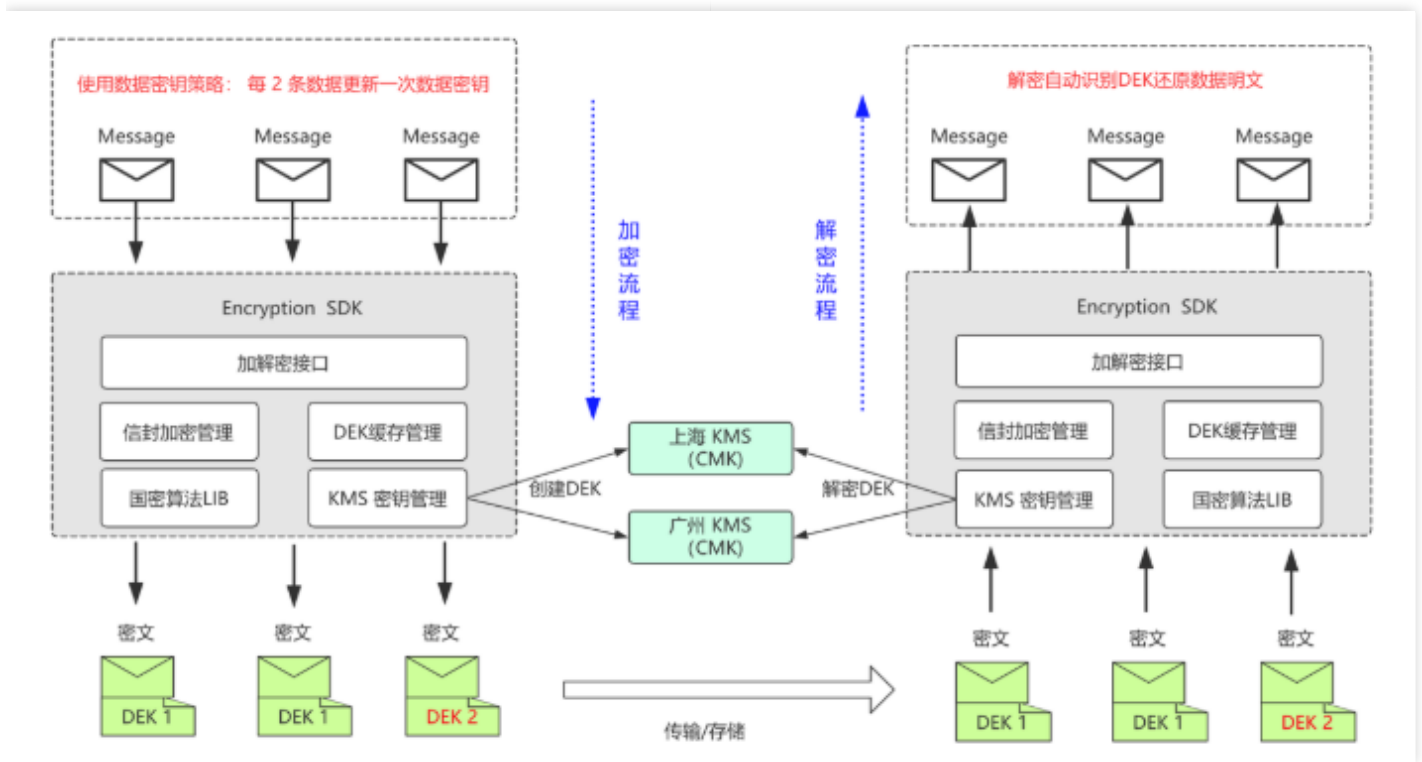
使用数据密钥策略：每 2 条数据更新一次数据密钥

Message Message Message

Encryption SDK

加解密接口

信封加密管理

DEK缓存管理

国密算法LIB

KMS 密钥管理

密文 密文 密文

DEK 1 DEK 1 DEK 2

加密流程

解密流程

上海 KMS (CMK)

广州 KMS (CMK)

创建DEK

解密DEK

传输/存储

解密自动识别DEK还原数据明文

Message Message Message

Encryption SDK

加解密接口

信封加密管理

DEK缓存管理

KMS 密钥管理

国密算法LIB

密文 密文 密文

DEK 1 DEK 1 DEK 2